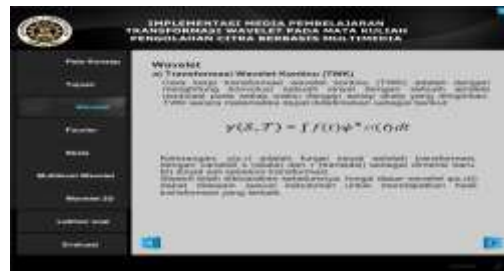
IMPLEMENTASI MEDIA PEMBELAJARAN TRANSFORMASI WAVELET PADA MATA KULIAH PENGOLAHAN CITRA BERBASIS MULTIMEDIA

Peta Konsep

Tujuan

Wavelet

Fourier

Haar

Multilevel Wavelet

Wavelet 2D

Latihan soal

Evaluasi

Wavelet

a) Transformasi Wavelet Kontinu (TWK)

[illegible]

$\gamma(S,T) = \int f(t)\psi^{*}{}_{s,\tau}(t)dt$

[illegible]